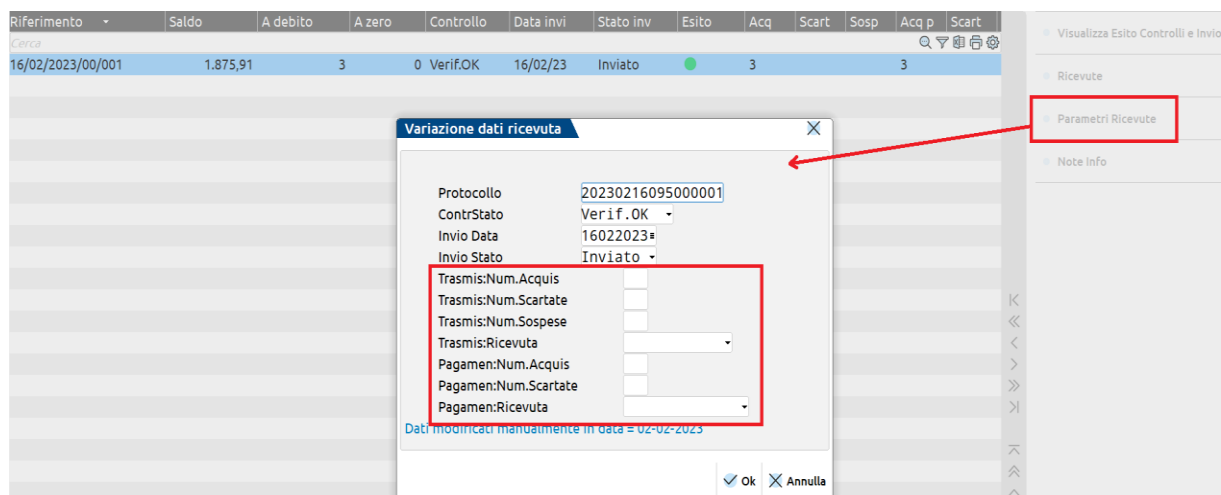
| Riferimento | Saldo | A debito | A zero | Controllo | Data invi | Stato inv | Esito | Acq | Scart | Sosp | Acq p | Scart |
|---|---|---|---|---|---|---|---|---|---|---|---|---|
| Cerca | | | | | | | | | | | | |
| 16/02/2023/00/001 | 1.875,91 | 3 | 0 | Verif.OK | 16/02/23 | Inviato | | 3 | | | 3 | |

Visualizza Esito Controlli e Invio

Ricevute

Parametri Ricevute

Note Info

Variazione dati ricevuta

Protocollo 20230216095000001
ContrStato Verif.OK
Invio Data 16022023
Invio Stato Inviato
Trasmis:Num.Acquis
Trasmis:Num.Scartate
Trasmis:Num.Sospese
Trasmis:Ricevuta
Pagamen:Num.Acquis
Pagamen:Num.Scartate
Pagamen:Ricevuta

Dati modificati manualmente in data = 02-02-2023

Ok Annulla